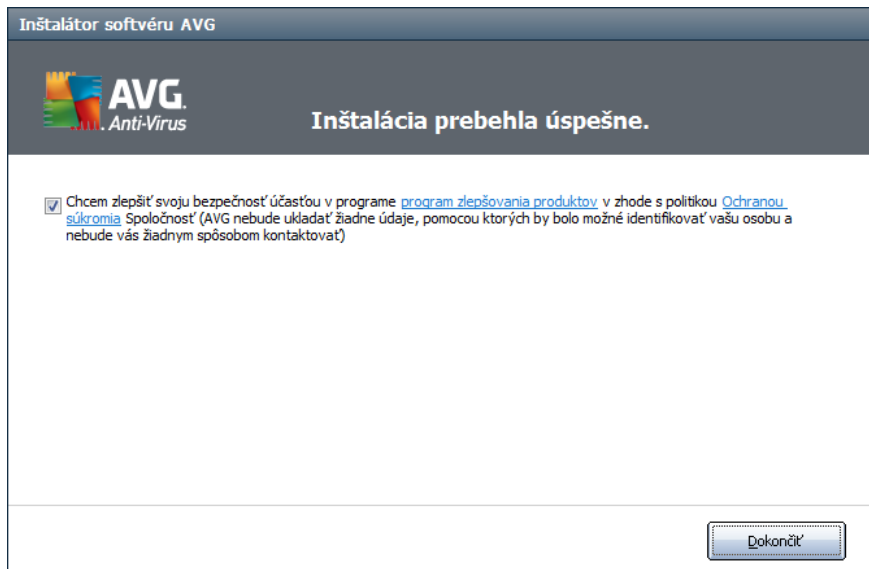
Inštalátor softvéru AVG

AVG. Anti-Virus

Inštalácia prebehla úspešne.

Chcem zlepšiť svoju bezpečnosť účasťou v programe program zlepšovania produktov v zhode s politikou Ochranou súkromia Spoločnosť (AVG nebude ukladať žiadne údaje, pomocou ktorých by bolo možné identifikovať vašu osobu a nebude vás žiadnym spôsobom kontaktovať)

Dokončiť